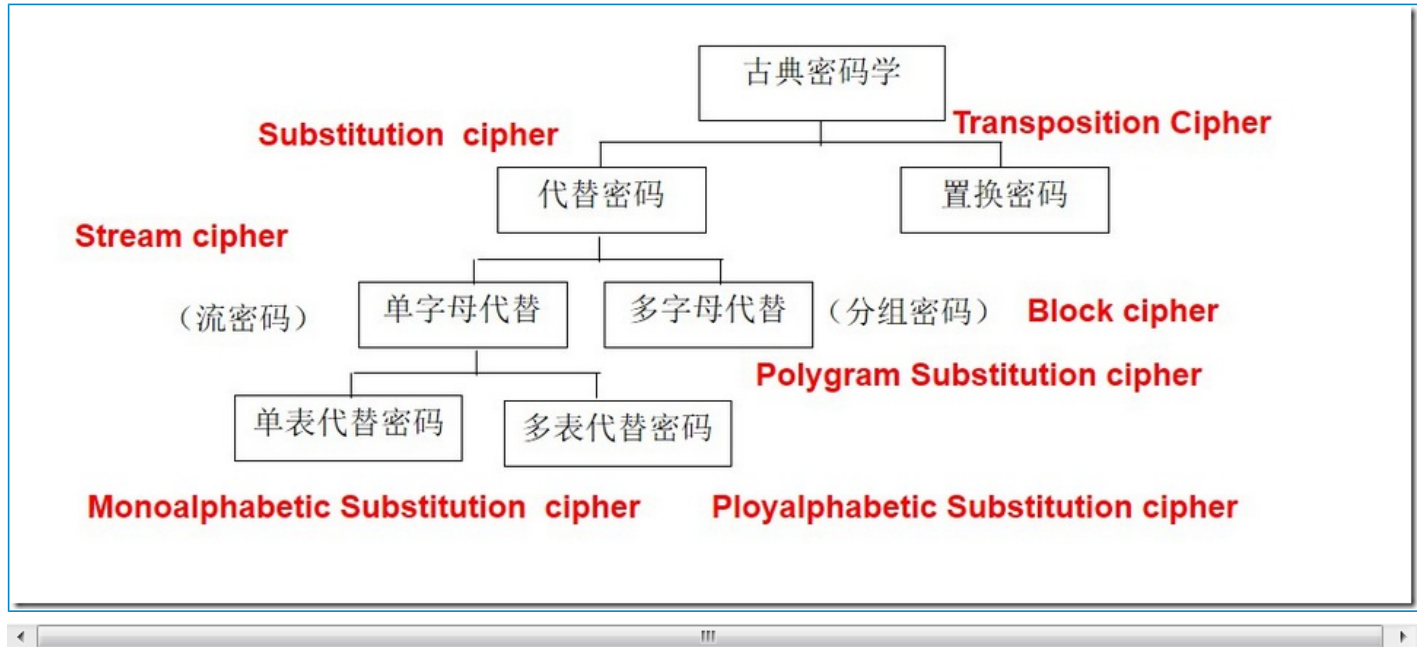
古典密码学

Substitution cipher

Transposition Cipher

代替密码

置换密码

Stream cipher

（流密码）

单字母代替

多字母代替

（分组密码）

Block cipher

Polygram Substitution cipher

单表代替密码

多表代替密码

Monoalphabetic Substitution cipher

Ployalphabetic Substitution cipher